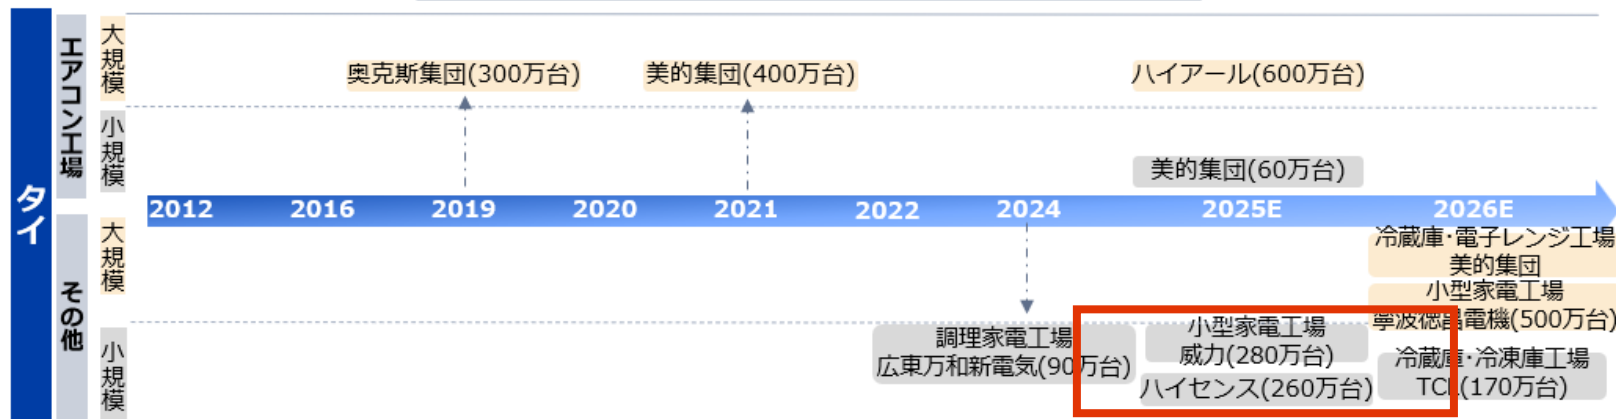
タイ

エアコン工場

大規模

小規模

奥克斯集团(300万台)

美的集団(400万台)

ハイアール(600万台)

美的集団(60万台)

2012 2016 2019 2020 2021 2022 2024 2025E 2026E

その他

大規模

小規模

冷蔵庫·電子レンジ工場
美的集団

小型家電工場
寧波徳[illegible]電機(500万台)

調理家電工場
広東万和新電気(90万台)

小型家電工場
威力(280万台)

ハイセンス(260万台)

冷蔵庫·冷凍庫工場
TCL(170万台)